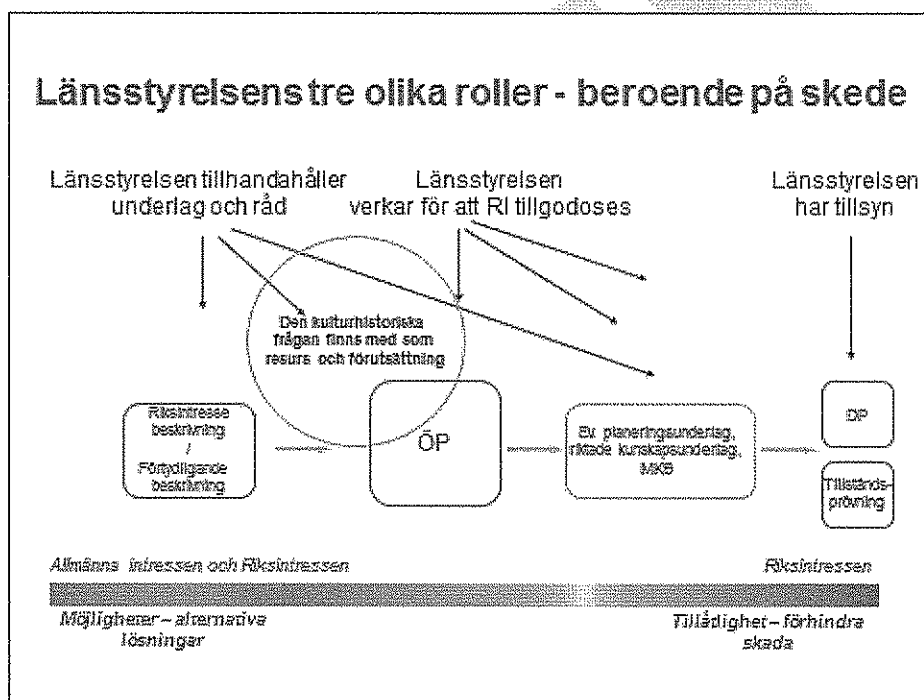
Länsstyrelsens tre olika roller - beroende på skede

Länsstyrelsen tillhandahåller underlag och råd

Länsstyrelsen verkar för att RI tillgodoses

Länsstyrelsen har tillsyn

Den kulturhistoriska frågan finns med som resurs och förutsättning

Riksintresse beskrivning / Förtydligande beskrivning

ÖP

Ev. planeringsunderlag, riktade kunskapsunderlag, MKB

DP

Tillstånds-prövning

Allmänna intressen och Riksintressen

Riksintressen

Möjligheter – alternativa lösningar

Tillåtlighet – förhindra skada